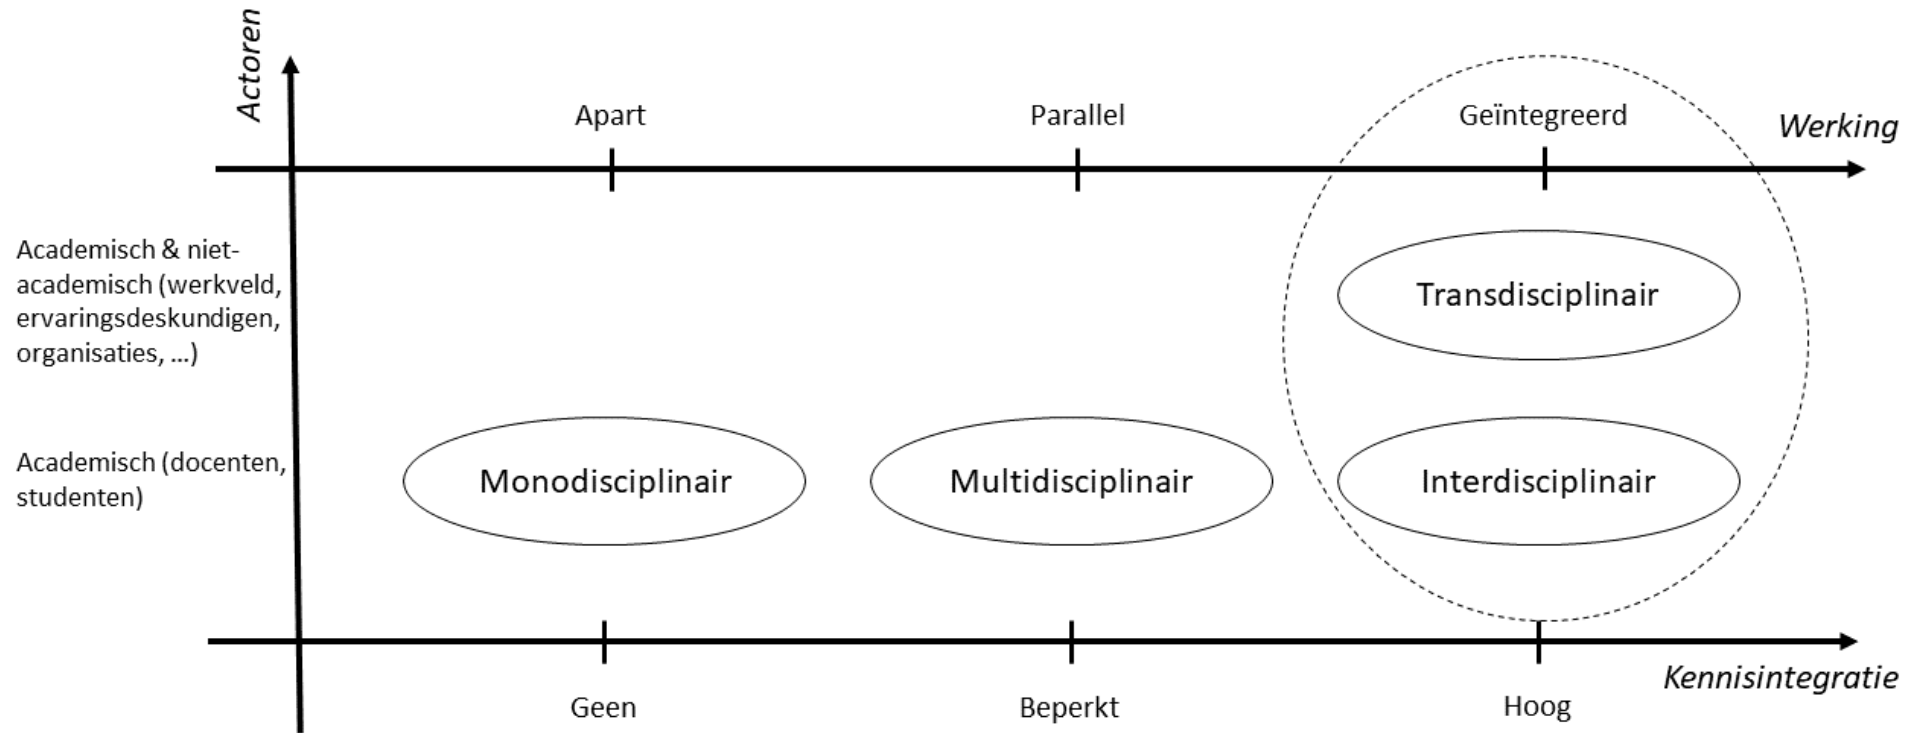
Actoren

Apart

Parallel

Geïntegreerd

Werking

Academisch & niet-academisch (werkveld, ervaringsdeskundigen, organisaties, …)

Transdisciplinair

Academisch (docenten, studenten)

Monodisciplinair

Multidisciplinair

Interdisciplinair

Geen

Beperkt

Hoog

Kennisintegratie